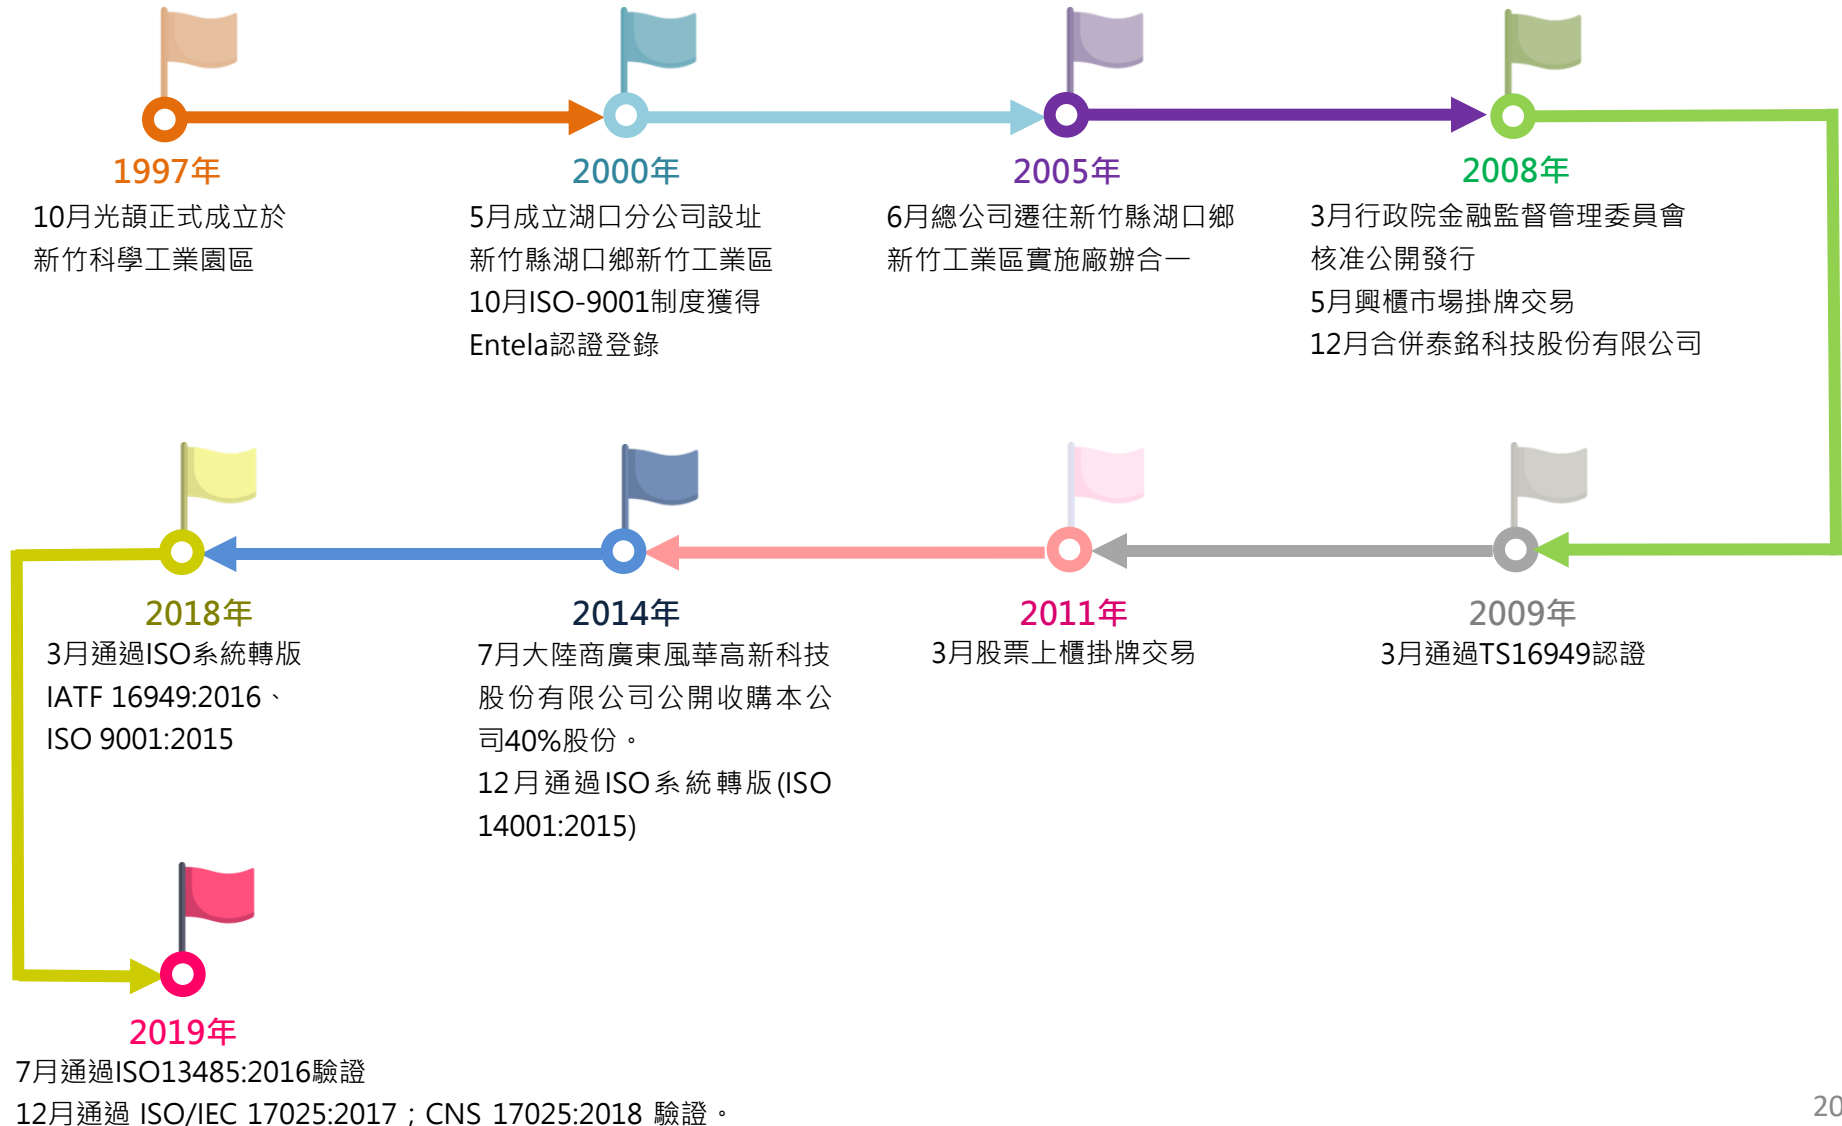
1997年
10月光頡正式成立於新竹科學工業園區

2000年
5月成立湖口分公司設址新竹縣湖口鄉新竹工業區
10月ISO-9001制度獲得Entela認證登錄

2005年
6月總公司遷往新竹縣湖口鄉新竹工業區實施廠辦合一

2008年
3月行政院金融監督管理委員會核准公開發行
5月興櫃市場掛牌交易
12月合併泰銘科技股份有限公司

2009年
3月通過TS16949認證

2011年
3月股票上櫃掛牌交易

2014年
7月大陸商廣東風華高新科技股份有限公司公開收購本公司40%股份。
12月通過ISO系統轉版(ISO 14001:2015)

2018年
3月通過ISO系統轉版
IATF 16949:2016、
ISO 9001:2015

2019年
7月通過ISO13485:2016驗證
12月通過 ISO/IEC 17025:2017；CNS 17025:2018 驗證。

20